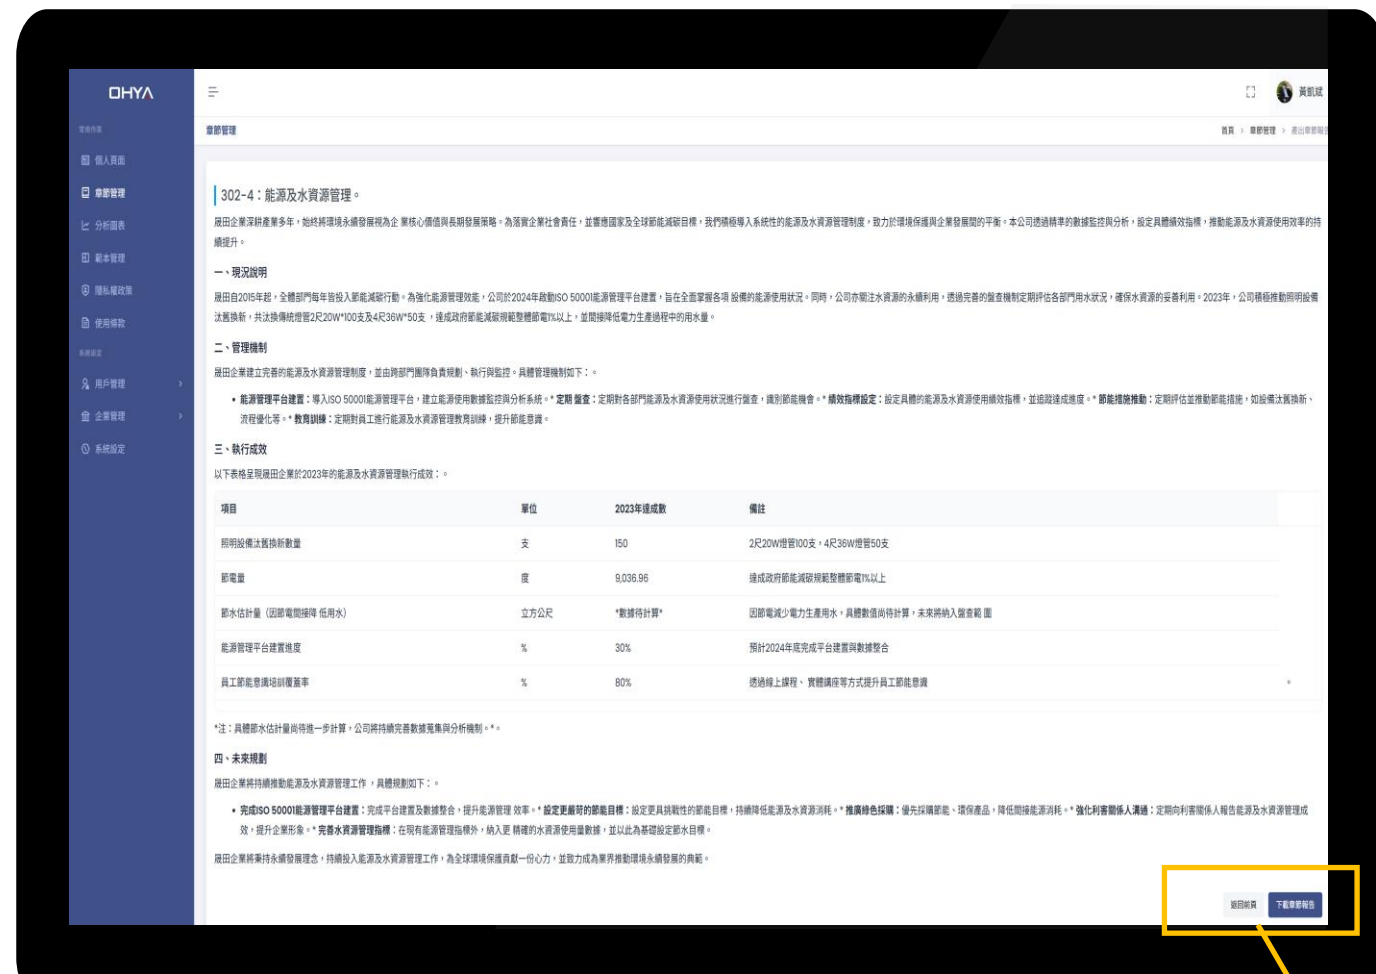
OHYA

常用作業

個人頁面

章節管理

分析圖表

範本管理

隱私權政策

使用條款

系統設定

用戶管理

企業管理

系統設定

黃凱斌

章節管理

首頁 > 章節管理 > 產出章節報告

302-4：能源及水資源管理。

晟田企業深耕產業多年，始終將環境永續發展視為企業核心價值與長期發展策略。為落實企業社會責任，並響應國家及全球節能減碳目標，我們積極導入系統性的能源及水資源管理制度，致力於環境保護與企業發展間的平衡。本公司透過精準的數據監控與分析，設定具體績效指標，推動能源及水資源使用效率的持續提升。

一、現況說明

晟田自2015年起，全體部門每年皆投入節能減碳行動。為強化能源管理效能，公司於2024年啟動ISO 50001能源管理平台建置，旨在全面掌握各項設備的能源使用狀況。同時，公司亦關注水資源的永續利用，透過完善的盤查機制定期評估各部門用水狀況，確保水資源的妥善利用。2023年，公司積極推動照明設備汰舊換新，共汰換傳統燈管2尺20W*100支及4尺36W*50支，達成政府節能減碳規範整體節電1%以上，並間接降低電力生產過程中的用水量。

二、管理機制

晟田企業建立完善的能源及水資源管理制度，並由跨部門團隊負責規劃、執行與監控。具體管理機制如下：。

• 能源管理平台建置：導入ISO 50001能源管理平台，建立能源使用數據監控與分析系統。* 定期盤查：定期對各部門能源及水資源使用狀況進行盤查，識別節能機會。* 績效指標設定：設定具體的能源及水資源使用績效指標，並追蹤達成進度。* 節能措施推動：定期評估並推動節能措施，如設備汰舊換新、流程優化等。* 教育訓練：定期對員工進行能源及水資源管理教育訓練，提升節能意識。

三、執行成效

以下表格呈現晟田企業於2023年的能源及水資源管理執行成效：。

| 項目 | 單位 | 2023年達成數 | 備註 |
|---|---|---|---|
| 照明設備汰舊換新數量 | 支 | 150 | 2尺20W燈管100支，4尺36W燈管50支 |
| 節電量 | 度 | 9,036.96 | 達成政府節能減碳規範整體節電1%以上 |
| 節水估計量（因節電間接降低用水） | 立方公尺 | *數據待計算* | 因節電減少電力生產用水，具體數值尚待計算，未來將納入盤查範圍 |
| 能源管理平台建置進度 | % | 30% | 預計2024年底完成平台建置與數據整合 |
| 員工節能意識培訓覆蓋率 | % | 80% | 透過線上課程、實體講座等方式提升員工節能意識 |

*注：具體節水估計量尚待進一步計算，公司將持續完善數據蒐集與分析機制。*。

四、未來規劃

晟田企業將持續推動能源及水資源管理工作，具體規劃如下：。

• 完成ISO 50001能源管理平台建置：完成平台建置及數據整合，提升能源管理效率。* 設定更嚴苛的節能目標：設定更具挑戰性的節能目標，持續降低能源及水資源消耗。* 推廣綠色採購：優先採購節能、環保產品，降低間接能源消耗。* 強化利害關係人溝通：定期向利害關係人報告能源及水資源管理成效，提升企業形象。* 完善水資源管理指標：在現有能源管理指標外，納入更精確的水資源使用量數據，並以此為基礎設定節水目標。

晟田企業將秉持永續發展理念，持續投入能源及水資源管理工作，為全球環境保護貢獻一份心力，並致力成為業界推動環境永續發展的典範。

返回前頁 下載章節報告